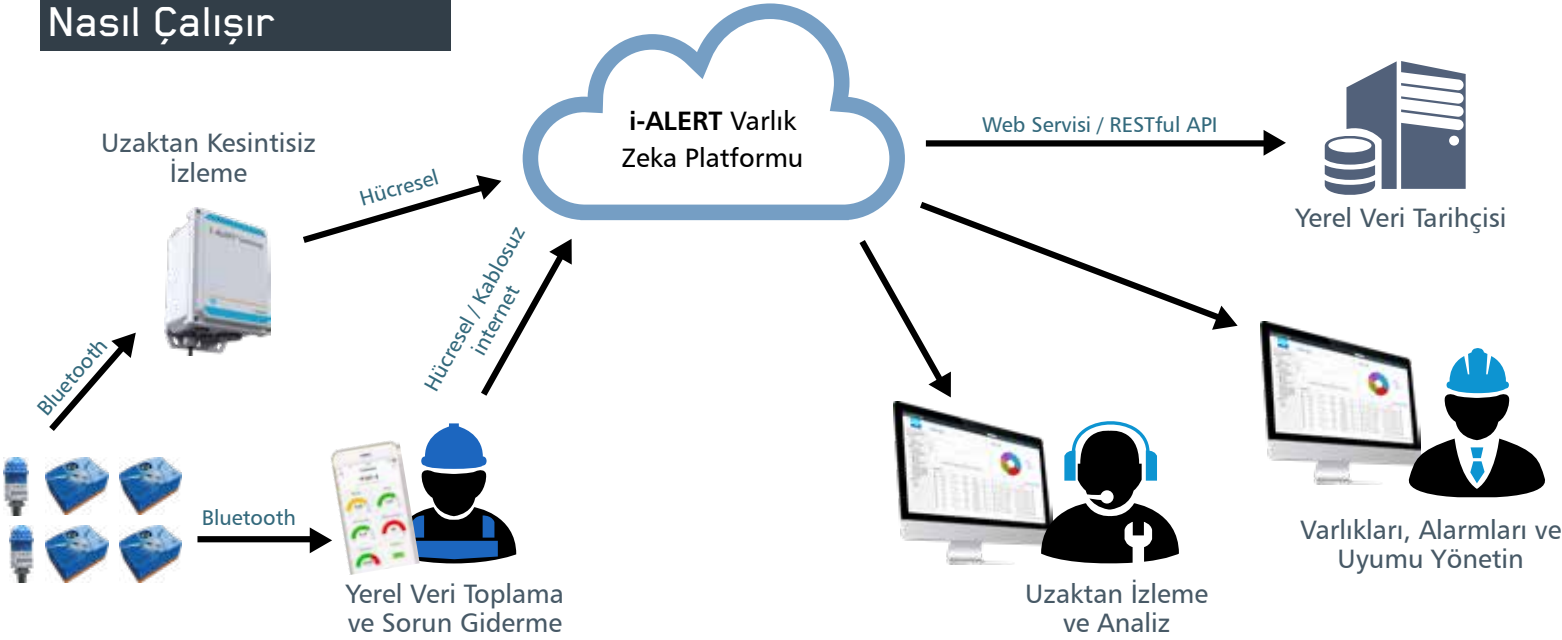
Nasıl Çalışır

i-ALERT Varlık Zeka Platformu

Web Servisi / RESTful API

Yerel Veri Tarihçisi

Uzaktan Kesintisiz İzleme

Hücresel

Hücresel / Kablosuz internet

Bluetooth

Bluetooth

Yerel Veri Toplama ve Sorun Giderme

Uzaktan İzleme ve Analiz

Varlıkları, Alarmları ve Uyumu Yönetin